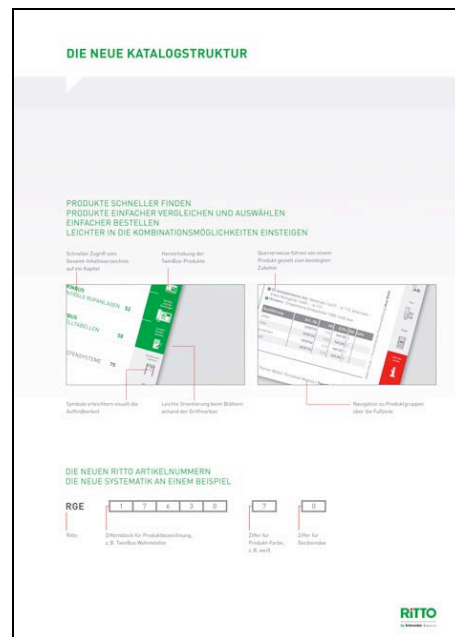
DIE NEUE KATALOGSTRUKTUR

PRODUKTE SCHNELLER FINDEN
PRODUKTE EINFACHER VERGLEICHEN UND AUSWÄHLEN
EINFACHER BESTELLEN
LEICHTER IN DIE KOMBINATIONSMÖGLICHKEITEN EINSTEIGEN

Schneller Zugriff vom Gesamt-Inhaltsverzeichnis auf ein Kapitel

Hervorhebung der TwinBus-Produkte

Querverweise führen von einem Produkt gezielt zum benötigten Zubehör

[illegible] 52

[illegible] 58

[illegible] 75

Symbole erleichtern visuell die Auffindbarkeit

Leichte Orientierung beim Blättern anhand der Griffmarken

Navigation zu Produktgruppen über die Fußzeile

DIE NEUEN RITTO ARTIKELNUMMERN
DIE NEUE SYSTEMATIK AN EINEM BEISPIEL

| RGE | 1 | 7 | 6 | 3 | 0 | 7 | 0 |
|---|---|---|---|---|---|---|---|

Ritto

Ziffernblock für Produktbezeichnung, z. B. TwinBus Wohntelefon

Ziffer für Produkt-Farbe, z. B. weiß

Ziffer für Sonderindex

RITTO
by Schneider Electric